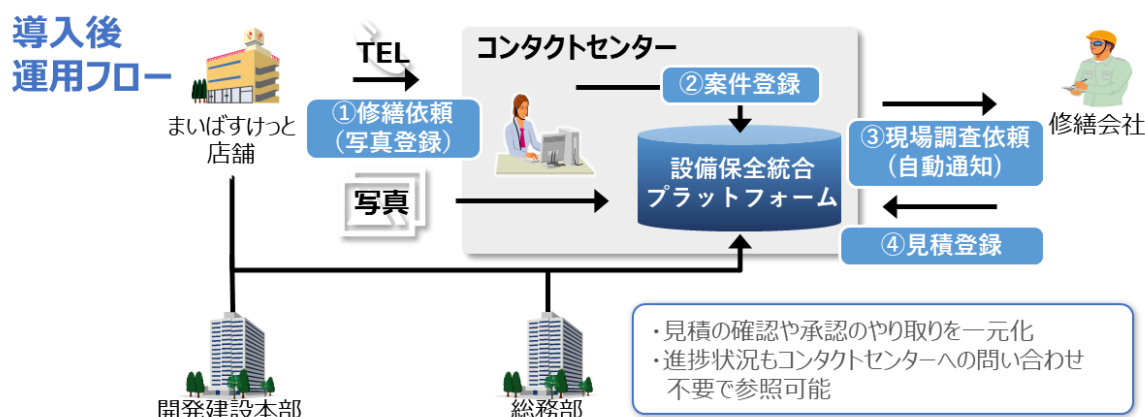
導入後
運用フロー

まいばすけっと
店舗

TEL

①修繕依頼
（写真登録）

写真

コンタクトセンター

②案件登録

設備保全統合
プラットフォーム

③現場調査依頼
（自動通知）

④見積登録

修繕会社

開発建設本部

総務部

・見積の確認や承認のやり取りを一元化
・進捗状況もコンタクトセンターへの問い合わせ
不要で参照可能